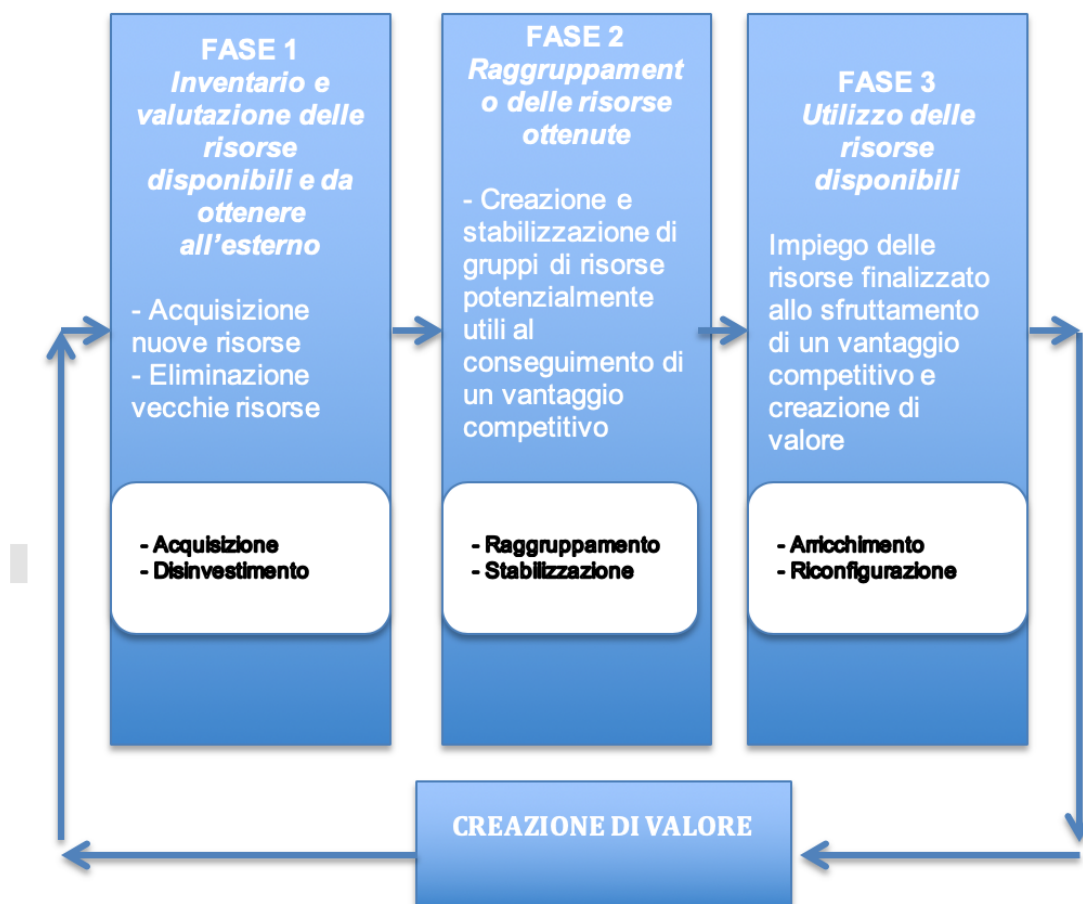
FASE 1
Inventario e valutazione delle risorse disponibili e da ottenere all'esterno

- Acquisizione nuove risorse
- Eliminazione vecchie risorse

- Acquisizione
- Disinvestimento

FASE 2
Raggruppamento delle risorse ottenute

- Creazione e stabilizzazione di gruppi di risorse potenzialmente utili al conseguimento di un vantaggio competitivo

- Raggruppamento
- Stabilizzazione

FASE 3
Utilizzo delle risorse disponibili

Impiego delle risorse finalizzato allo sfruttamento di un vantaggio competitivo e creazione di valore

- Arricchimento
- Riconfigurazione

CREAZIONE DI VALORE